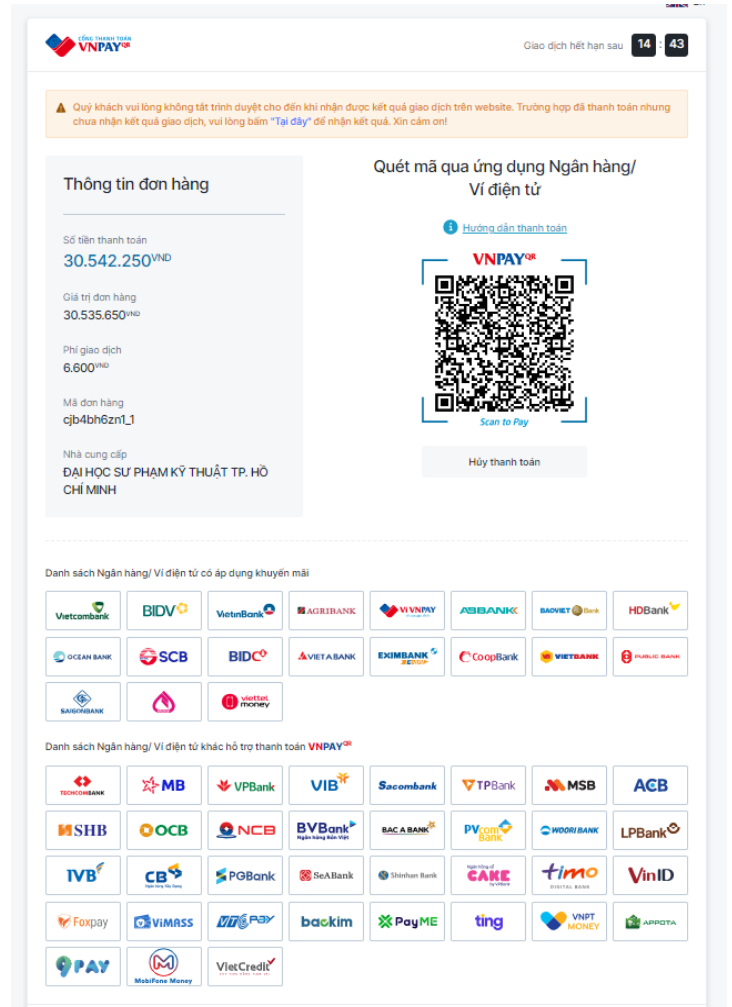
CỔNG THANH TOÁN VNPAY QR

Giao dịch hết hạn sau 14 : 43

Quý khách vui lòng không tắt trình duyệt cho đến khi nhận được kết quả giao dịch trên website. Trường hợp đã thanh toán nhưng chưa nhận kết quả giao dịch, vui lòng bấm "Tại đây" để nhận kết quả. Xin cảm ơn!

Thông tin đơn hàng

Số tiền thanh toán
30.542.250VND

Giá trị đơn hàng
30.535.650VND

Phí giao dịch
6.600VND

Mã đơn hàng
cjb4bh6zn1_1

Nhà cung cấp
ĐẠI HỌC SƯ PHẠM KỸ THUẬT TP. HỒ CHÍ MINH

Quét mã qua ứng dụng Ngân hàng/ Ví điện tử

Hướng dẫn thanh toán

VNPAY QR

Scan to Pay

Hủy thanh toán

Danh sách Ngân hàng/ Ví điện tử có áp dụng khuyến mãi

Vietcombank BIDV VietinBank AGRIBANK VÍ VNPAY ABBANK BAOVIET Bank HDBank OCEAN BANK SCB BIDC VIETABANK EXIMBANK COOPBANK VIETBANK PUBLIC BANK SAIGONBANK viettel money

Danh sách Ngân hàng/ Ví điện tử khác hỗ trợ thanh toán VNPAY QR

TECHCOMBANK MB VPBank VIB Sacombank TPBank MSB ACB SHB OCB NCB BVBank Ngân hàng Bản Việt BAC A BANK PVcomBank WOORI BANK LPBank IVB CB PGBank SeABank Shinhan Bank CAKE timo DIGITAL BANK VinID Foxpay VIMASS VTCPAY baokim PayME ting VNPT MONEY APPOTA 9PAY MobiFone Money VietCredit